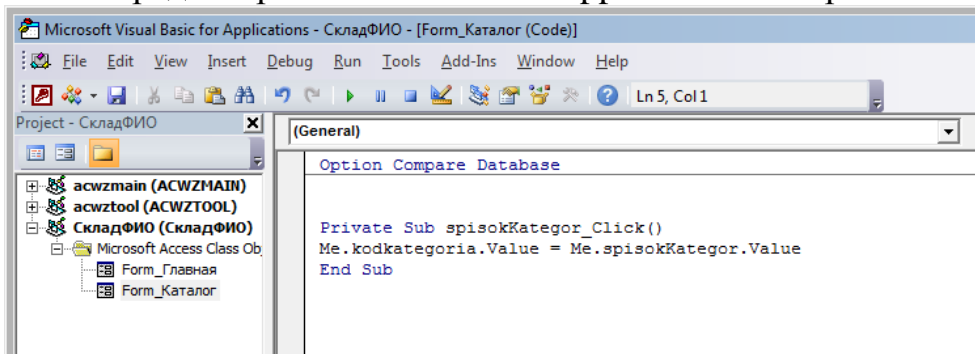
Microsoft Visual Basic for Applications - СкладФИО - [Form_Каталог (Code)]

File Edit View Insert Debug Run Tools Add-Ins Window Help

Ln 5, Col 1

Project - СкладФИО

acwzmain (ACWZMAIN)
acwztool (ACWZTOOL)
СкладФИО (СкладФИО)
Microsoft Access Class Ob
Form_Главная
Form_Каталог

(General)

Option Compare Database

Private Sub spisokKategor_Click()
Me.kodkategoria.Value = Me.spisokKategor.Value
End Sub